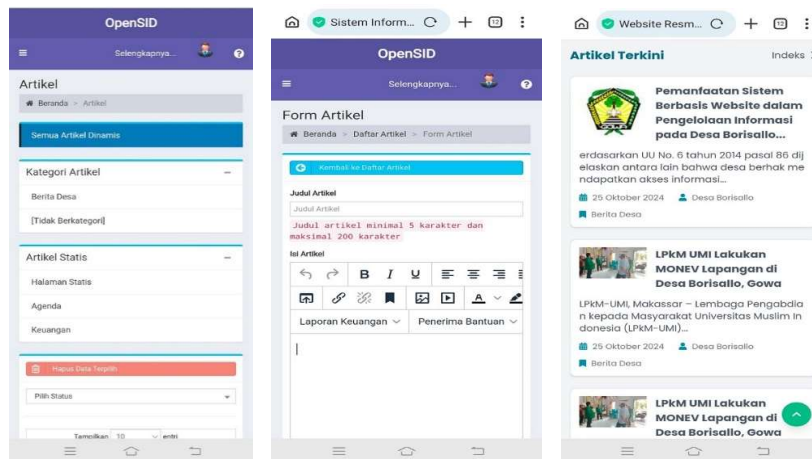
OpenSID

Selengkapnya...

Artikel

Beranda > Artikel

Semua Artikel Dinamis

Kategori Artikel

Berita Desa

[Tidak Berkategori]

Artikel Statis

Halaman Statis

Agenda

Keuangan

Hapus Data Terpilih

Pilih Status

Tampilkan 10 entri

Sistem Inform...

12

OpenSID

Selengkapnya...

Form Artikel

Beranda > Daftar Artikel > Form Artikel

Kembali ke Daftar Artikel

Judul Artikel

Judul Artikel

Judul artikel minimal 5 karakter dan maksimal 200 karakter

Isi Artikel

B I U

A

Laporan Keuangan

Penerima Bantuan

Website Resm...

12

Artikel Terkini

Indeks

Pemanfaatan Sistem Berbasis Website dalam Pengelolaan Informasi pada Desa Borisallo...

erdasarkan UU No. 6 tahun 2014 pasal 86 dij elaskan antara lain bahwa desa berhak me ndapatkan akses informasi...

25 Oktober 2024 Desa Borisallo

Berita Desa

LPkM UMI Lakukan MONEV Lapangan di Desa Borisallo, Gowa

LPkM-UMI, Makassar – Lembaga Pengabdia n kepada Masyarakat Universitas Muslim In donesia (LPkM-UMI)...

25 Oktober 2024 Desa Borisallo

Berita Desa

LPkM UMI Lakukan MONEV Lapangan di Desa Borisallo, Gowa